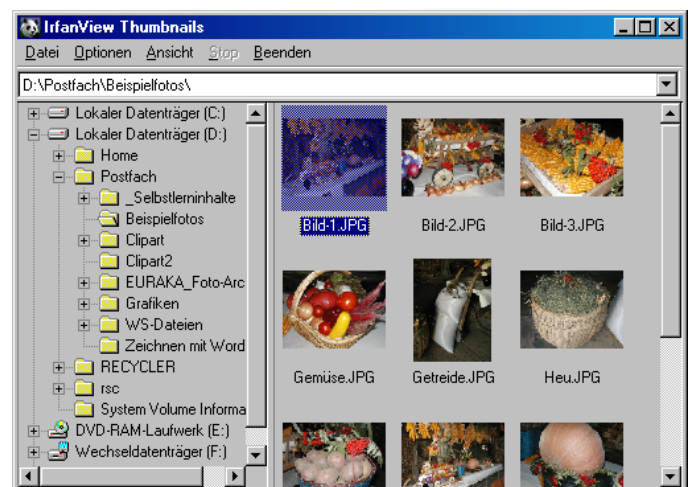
IrfanView Thumbnails

Datei Optionen Ansicht Stop Beenden

D:\Postfach\Beispielfotos\

Lokaler Datenträger (C:)
Lokaler Datenträger (D:)
Home
Postfach
_Selbstlerninhalte
Beispielfotos
Clipart
Clipart2
EURAKA_Foto-Arc
Grafiken
WS-Dateien
Zeichnen mit Word
RECYCLER
rsc
System Volume Informa
DVD-RAM-Laufwerk (E:)
Wechseldatenträger (F:)

Bild-1.JPG
Bild-2.JPG
Bild-3.JPG
Gemüse.JPG
Getreide.JPG
Heu.JPG